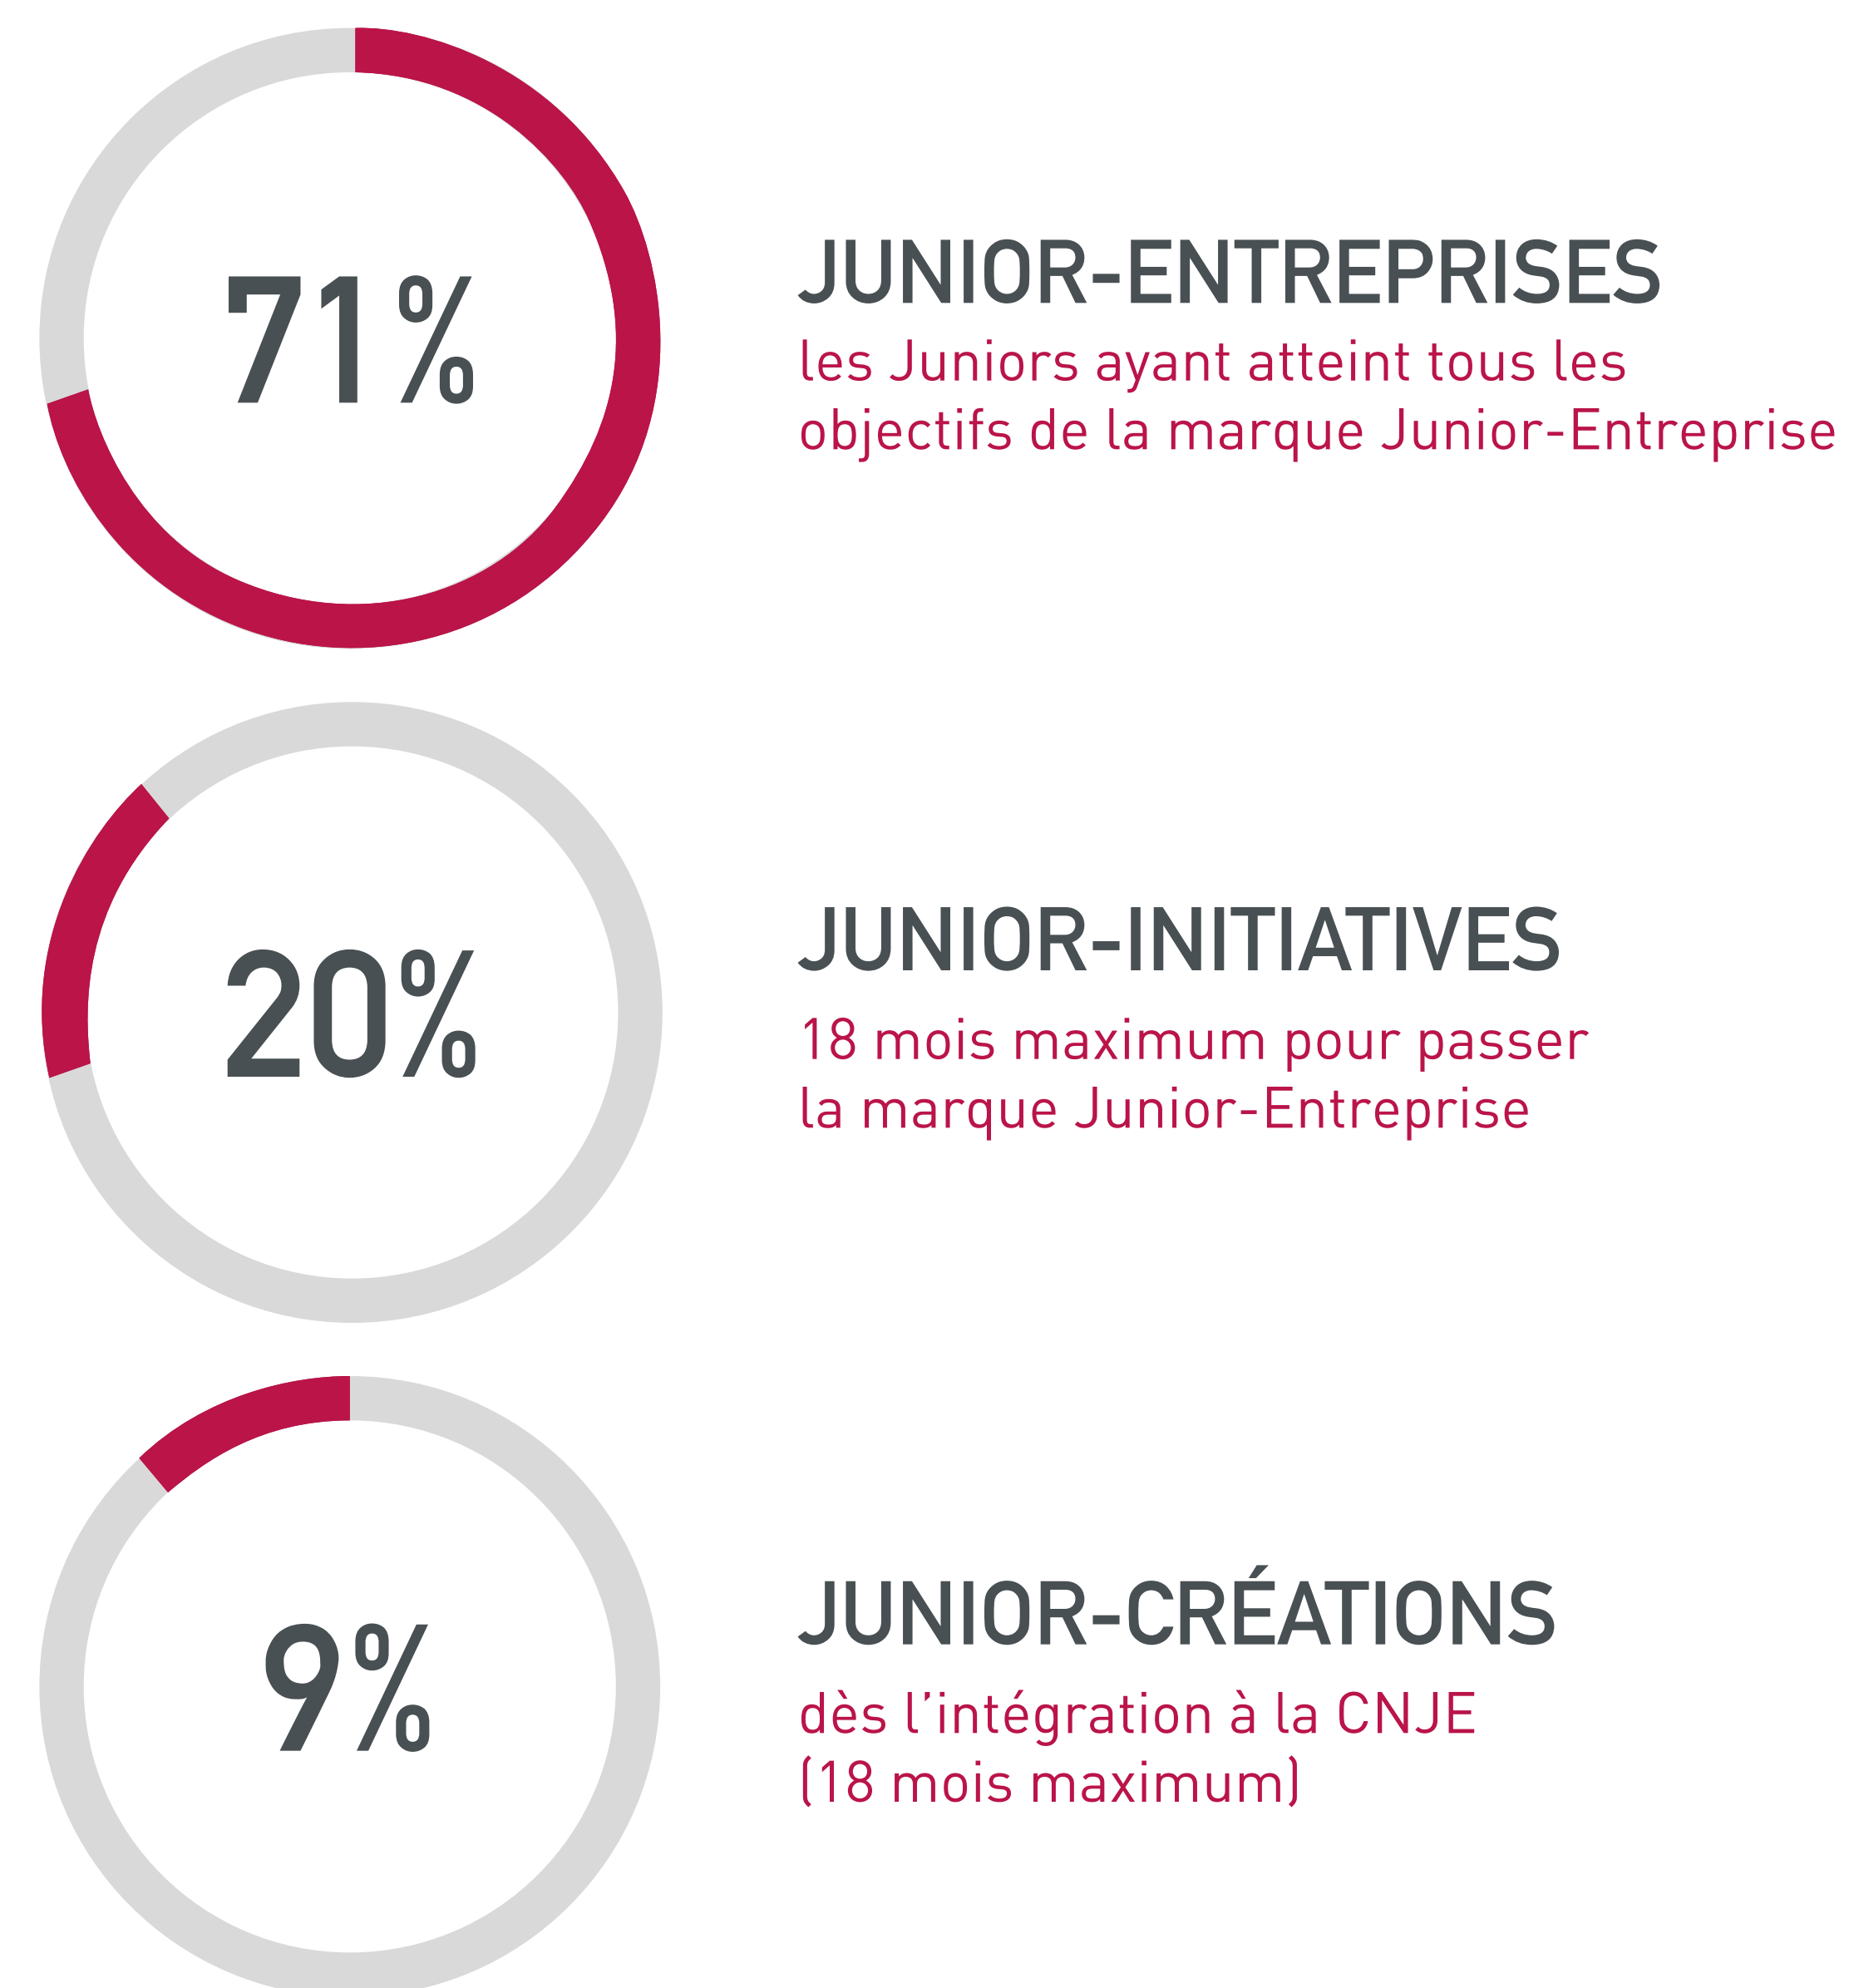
71%

JUNIOR-ENTREPRISES
les Juniors ayant atteint tous les objectifs de la marque Junior-Entreprise

20%

JUNIOR-INITIATIVES
18 mois maximum pour passer la marque Junior-Entreprise

9%

JUNIOR-CRÉATIONS
dès l'intégration à la CNJE (18 mois maximum)